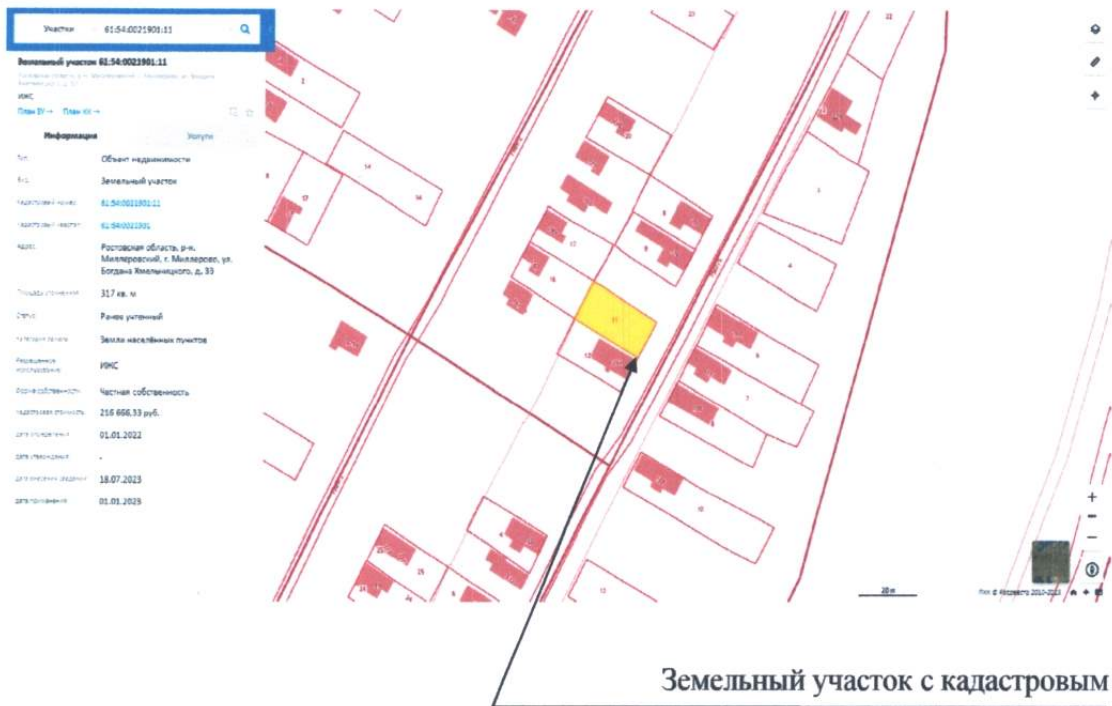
Участки 61:54:0021901:11

Земельный участок 61:54:0021901:11

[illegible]

ИЖС

План ЗУ → План КК →

Информация Услуги

Тип Объект недвижимости

Вид Земельный участок

Кадастровый номер 61:54:0021901:11

Кадастровый квартал 61:54:0021901

Адрес Ростовская область, р-н. Миллеровский, г. Миллерово, ул. Богдана Хмельницкого, д. 33

Площадь уточненная 317 кв. м

Статус Ранее учтенный

Категория земель Земли населённых пунктов

Разрешенное использование ИЖС

Форма собственности Частная собственность

Кадастровая стоимость 216 668.33 руб.

Дата определения 01.01.2022

Дата утверждения -

Дата внесения сведений 18.07.2023

Дата применения 01.01.2023

20 м

Земельный участок с кадастровым